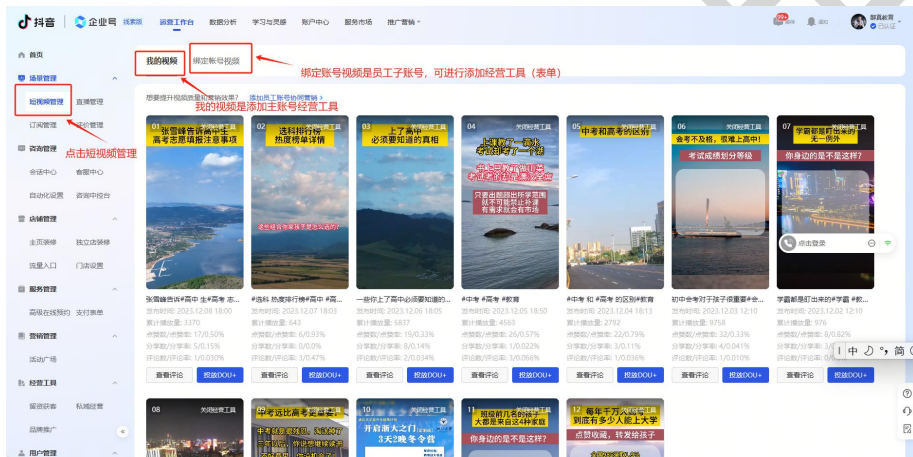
抖音 | 企业号 线索版 运营工作台 数据分析 学习与灵感 账户中心 服务市场 推广营销

首页
场景管理
短视频管理 直播管理
订阅管理 评论管理
咨询管理
会话中心 客服中心
自动化设置 咨询中控台
店铺管理
主页装修 独立店铺
流量入口 门店设置
服务管理
商品在线预约 支付表单
营销管理
活动广场
经营工具
留资获客 私域经营
品牌推广
用户管理

我的视频 绑定账号视频

绑定账号视频是员工子账号，可进行添加经营工具（表单）

我的视频是添加主账号经营工具

点击短视频管理

想要提升视频获客和营销效果？ 添加员工账号协同营销 >

01 关闭经营工具 张雪峰告诉高中生 高考志愿填报注意事项
02 关闭经营工具 选科排行榜 热度榜单详情
03 关闭经营工具 上了高中 必须要知道的真相
04 关闭经营工具 上高中了一定要好好学习
05 关闭经营工具 中考和高考的区别
06 关闭经营工具 会考不及格，很难上高中！ 考试成绩划分等级
07 关闭经营工具 学霸都是盯出来的 无一例外 你身边的是不是这样？

张雪峰告诉#高中 生#高考 志...
#选科 热度排行榜#高中 #高...
一些你上了高中必须要知道的...
#中考 #高考 #教育
#中考 和 #高考 的区别#教育
初中会考对于孩子很重要#会...
学霸都是盯出来的#学霸 #教...

发布时间：2023.12.06 18:00
发布时间：2023.12.07 18:03
发布时间：2023.12.06 18:05
发布时间：2023.12.05 18:10
发布时间：2023.12.04 18:13
发布时间：2023.12.03 12:10
发布时间：2023.12.02 12:10

累计播放量：3370 累计播放量：643 累计播放量：5837 累计播放量：4563 累计播放量：2792 累计播放量：9758 累计播放量：976

查看评论 投放DOU+

点击登录

08 关闭经营工具
09 关闭经营工具 中考远比高考要难
10 关闭经营工具 开启新大之门
11 关闭经营工具 班级前几名的孩子 大都是来自这4种家庭 你身边的是不是这样？
12 关闭经营工具 每年千万人参加高考 到底有多少人能上大学 欢迎收藏，转发给孩子

中 简